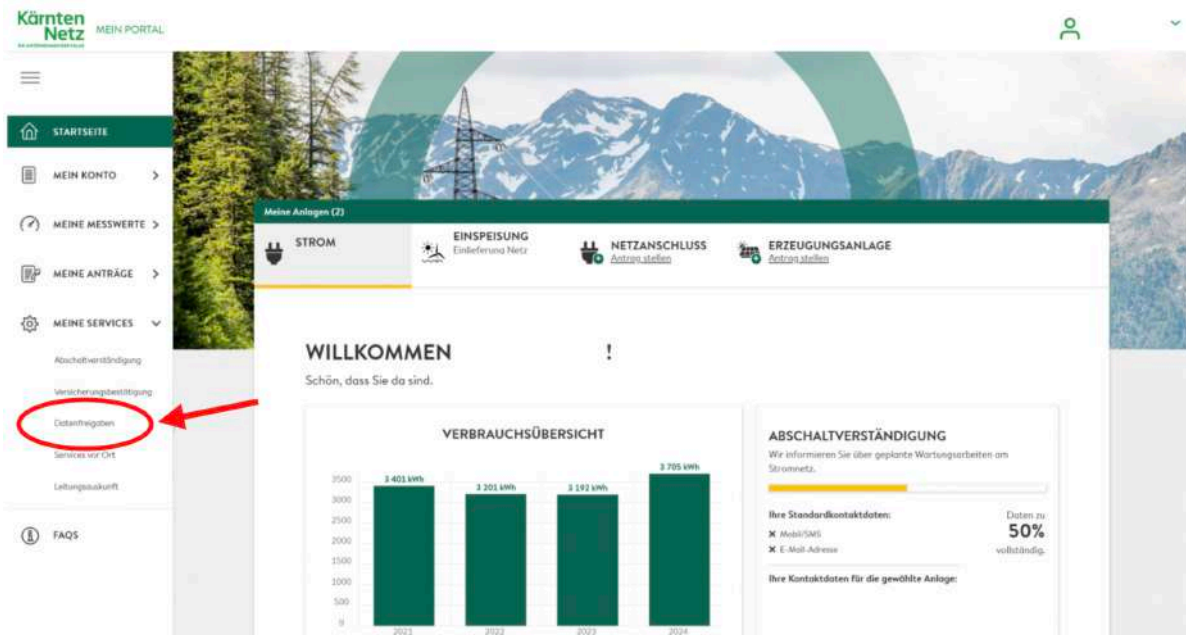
Kärnten Netz MEIN PORTAL

STARTSEITE

MEIN KONTO

MEINE MESSWERTE

MEINE ANTRÄGE

MEINE SERVICES

Abschaltverständigung

Versicherungsbestätigung

Datenfreigaben

Services vor Ort

Leitungsauskunft

FAQS

Meine Anlagen (2)

STROM

EINSPEISUNG
Einlieferung Netz

NETZANSCHLUSS
Antrag stellen

ERZEUGUNGSANLAGE
Antrag stellen

WILLKOMMEN !

Schön, dass Sie da sind.

VERBRAUCHSÜBERSICHT

| | 2021 | 2022 | 2023 | 2024 |
|---|---|---|---|---|
| kWh | 3 401 kWh | 3 201 kWh | 3 192 kWh | 3 705 kWh |

3500, 3000, 2500, 2000, 1500, 1000, 500, 0

ABSCHALTVERSTÄNDIGUNG

Wir informieren Sie über geplante Wartungsarbeiten am Stromnetz.

Ihre Standardkontaktdaten:
✕ Mobil/SMS
✕ E-Mail-Adresse

Daten zu 50% vollständig.

Ihre Kontaktdaten für die gewählte Anlage: